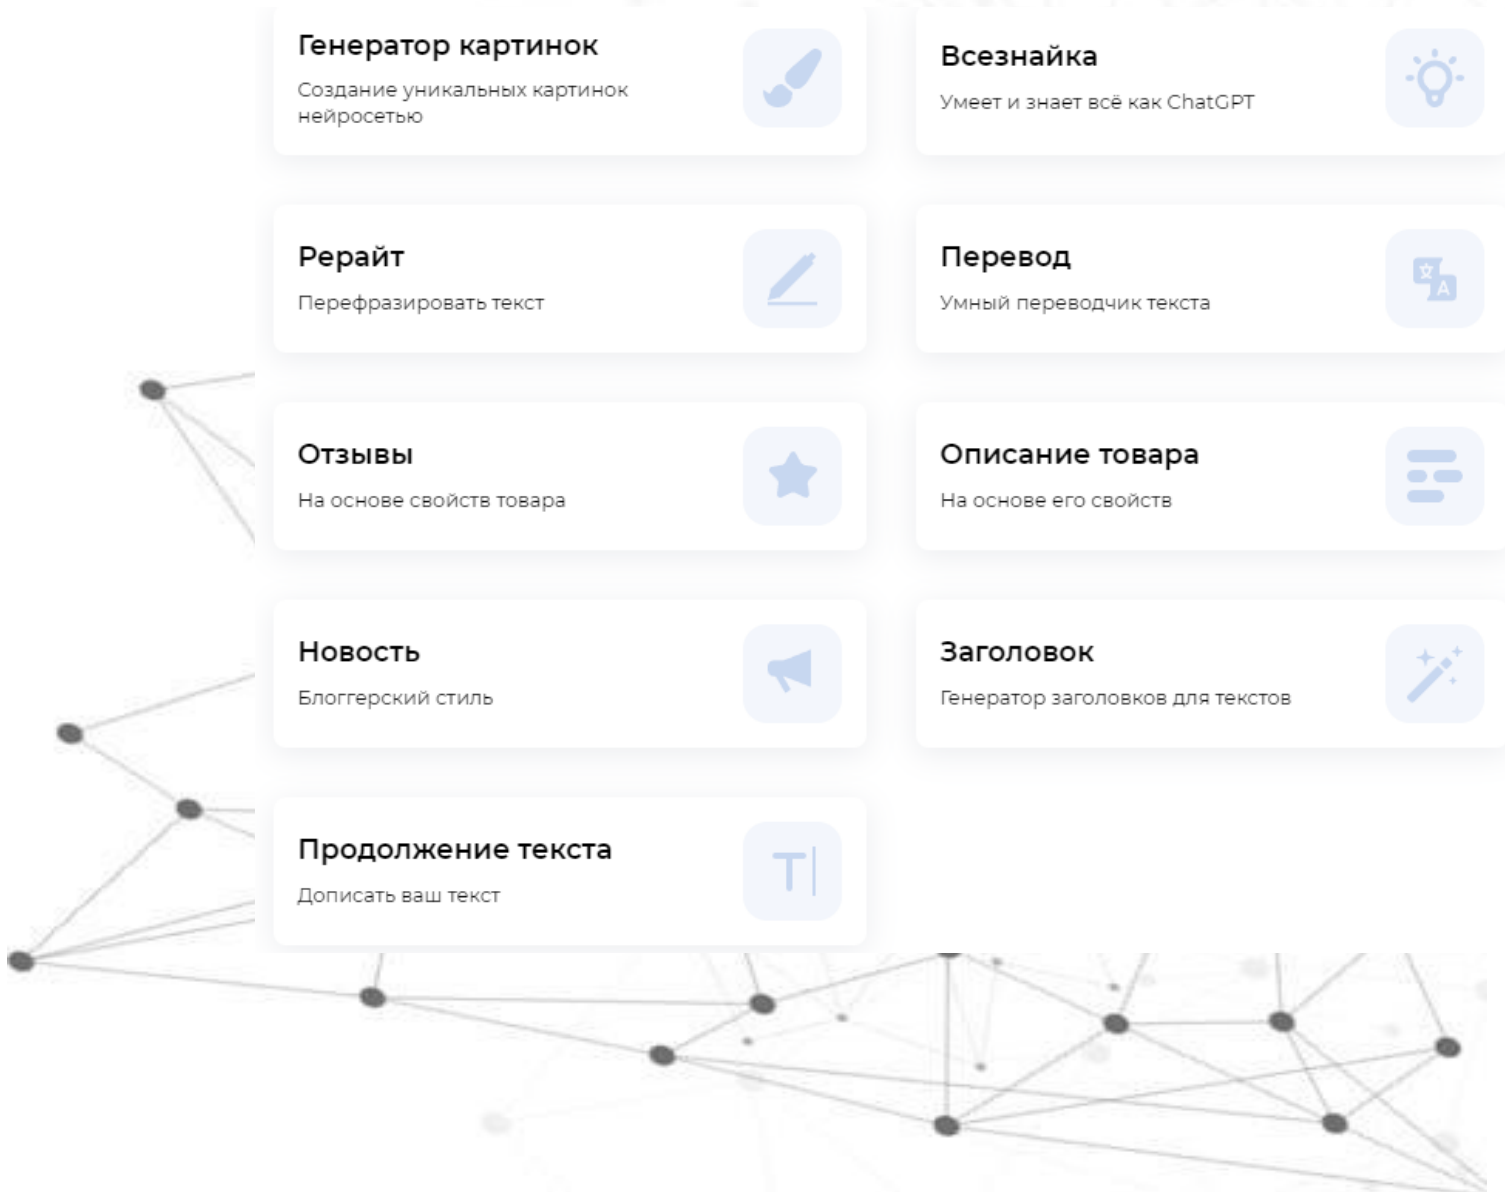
Генератор картинок
Создание уникальных картинок нейросетью

Всезнайка
Умеет и знает всё как ChatGPT

Рерайт
Перефразировать текст

Перевод
Умный переводчик текста

Отзывы
На основе свойств товара

Описание товара
На основе его свойств

Новость
Блоггерский стиль

Заголовок
Генератор заголовков для текстов

Продолжение текста
Дописать ваш текст